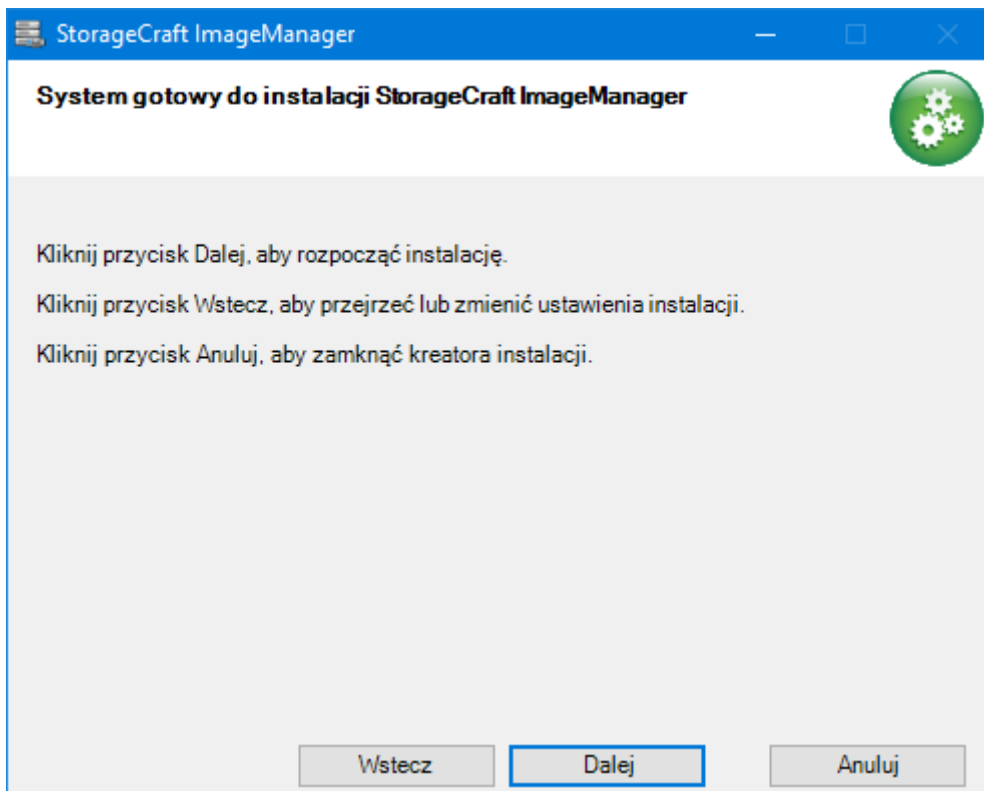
StorageCraft ImageManager

System gotowy do instalacji StorageCraft ImageManager

Kliknij przycisk Dalej, aby rozpocząć instalację.

Kliknij przycisk Wstecz, aby przejrzeć lub zmienić ustawienia instalacji.

Kliknij przycisk Anuluj, aby zamknąć kreatora instalacji.

Wstecz
Dalej
Anuluj